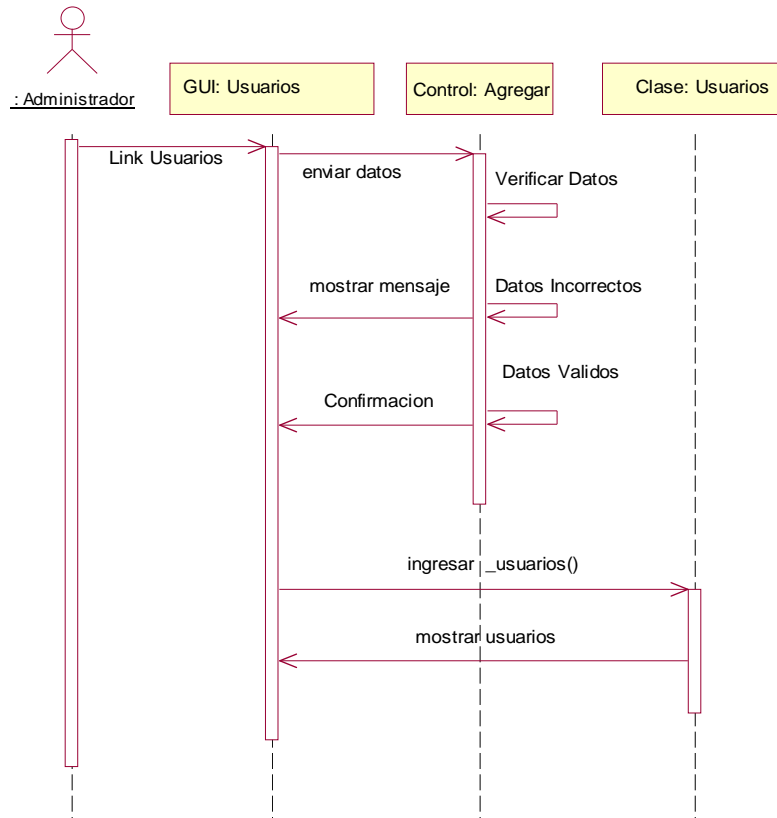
: Administrador

GUI: Usuarios

Control: Agregar

Clase: Usuarios

Link Usuarios

enviar datos

Verificar Datos

mostrar mensaje

Datos Incorrectos

Datos Validos

Confirmacion

ingresar _usuarios()

mostrar usuarios